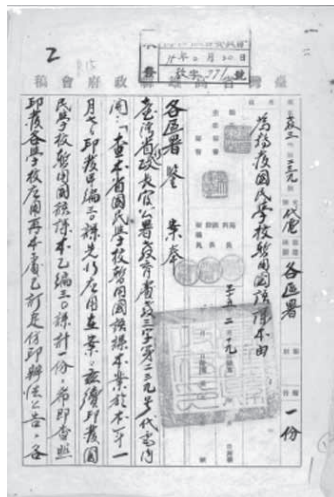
2

臺灣省行政長官公署公函稿

卅年 2 月 20 日
收字 771 號

為檢發國民學校暫用國語課本由

各區署

各區署 警 案奉

臺灣省行政長官公署教育處 字第 號代電內開:「查本省國民學校暫用國語課本業於本年一月印發…編… 用 …」

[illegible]

一份